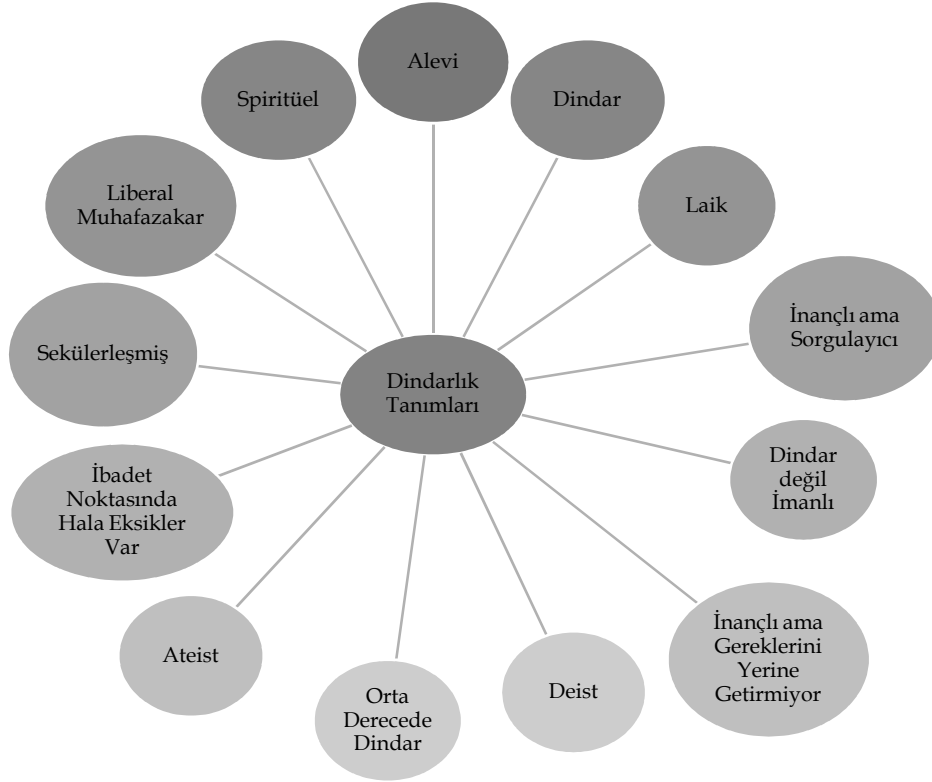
Alevi

Dindar

Laik

İnançlı ama Sorgulayıcı

Dindar değil İmanlı

İnançlı ama Gereklerini Yerine Getirmiyor

Deist

Orta Derecede Dindar

Ateist

İbadet Noktasında Hala Eksikler Var

Sekülerleşmiş

Liberal Muhafazakar

Spiritüel

Dindarlık Tanımları